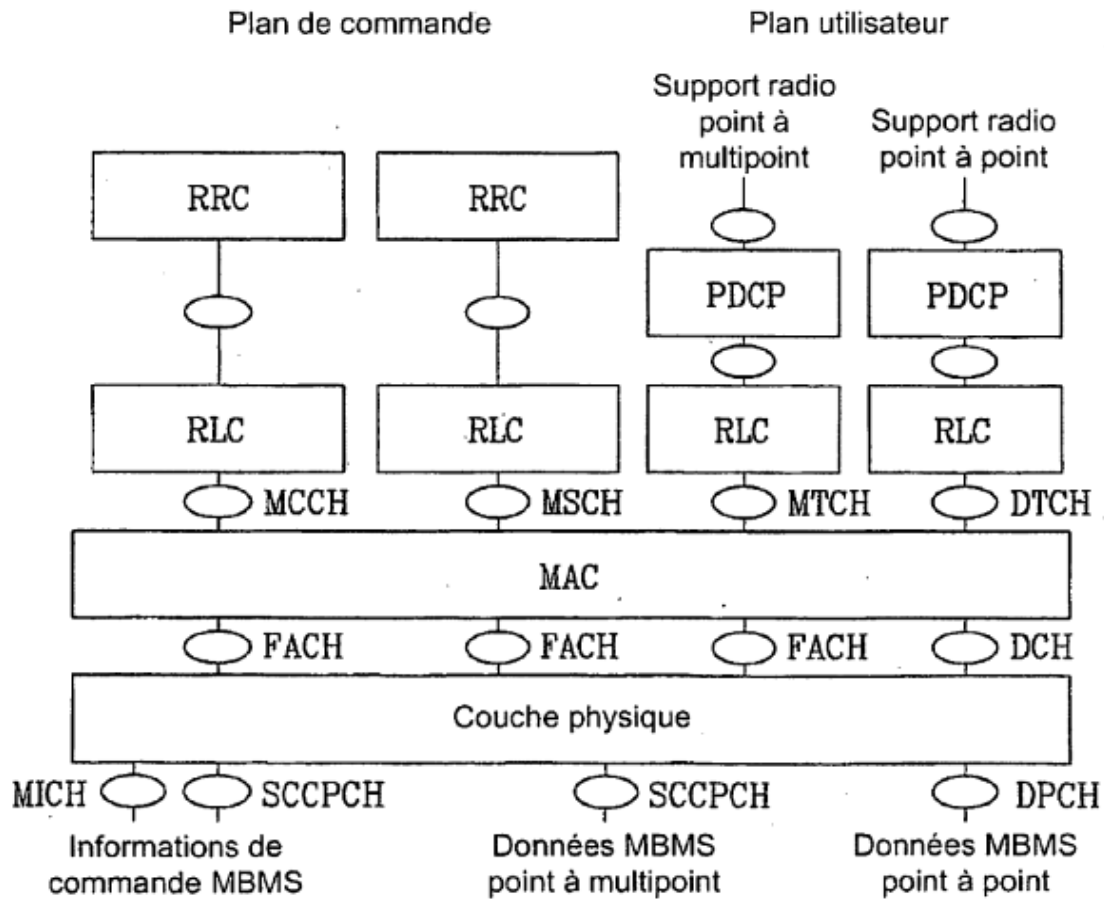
Plan de commande

Plan utilisateur

Support radio point à multipoint

Support radio point à point

RRC

RRC

PDCP

PDCP

RLC

RLC

RLC

RLC

MCCH

MSCH

MTCH

DTCH

MAC

FACH

FACH

FACH

DCH

Couche physique

MICH

SCCPCH

SCCPCH

DPCH

Informations de commande MBMS

Données MBMS point à multipoint

Données MBMS point à point